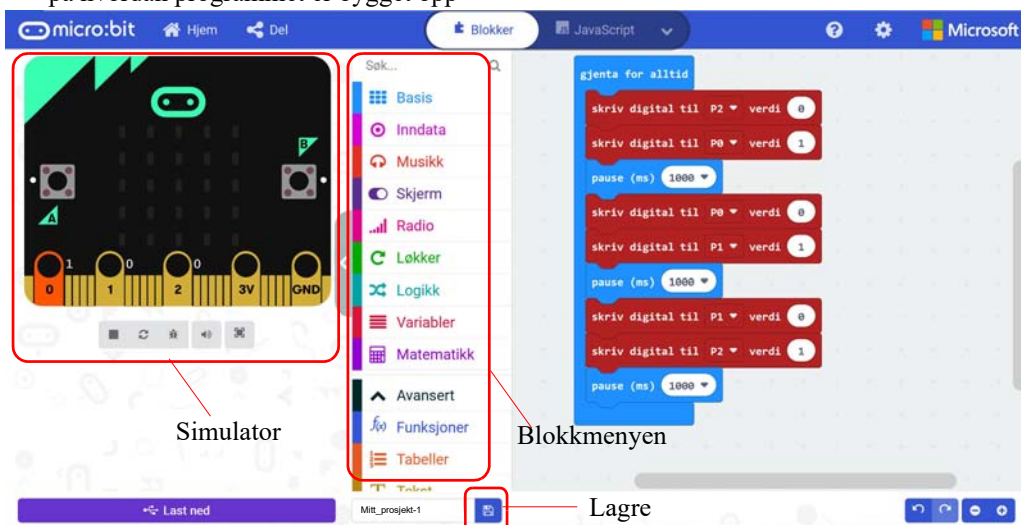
på hvordan programmet er bygget opp

micro:bit Hjem Del Blokker JavaScript Microsoft

B
A
0 1 2 3V GND
1 0 0

Søk...
Basis
Inndata
Musikk
Skjerm
Radio
Løkker
Logikk
Variabler
Matematikk
Avansert
Funksjoner
Tabeller
Tekst

gjenta for alltid
skriv digital til P2 verdi 0
skriv digital til P0 verdi 1
pause (ms) 1000
skriv digital til P0 verdi 0
skriv digital til P1 verdi 1
pause (ms) 1000
skriv digital til P1 verdi 0
skriv digital til P2 verdi 1
pause (ms) 1000

Simulator
Blokkmenyen
Last ned
Mitt_prosjekt-1
Lagre